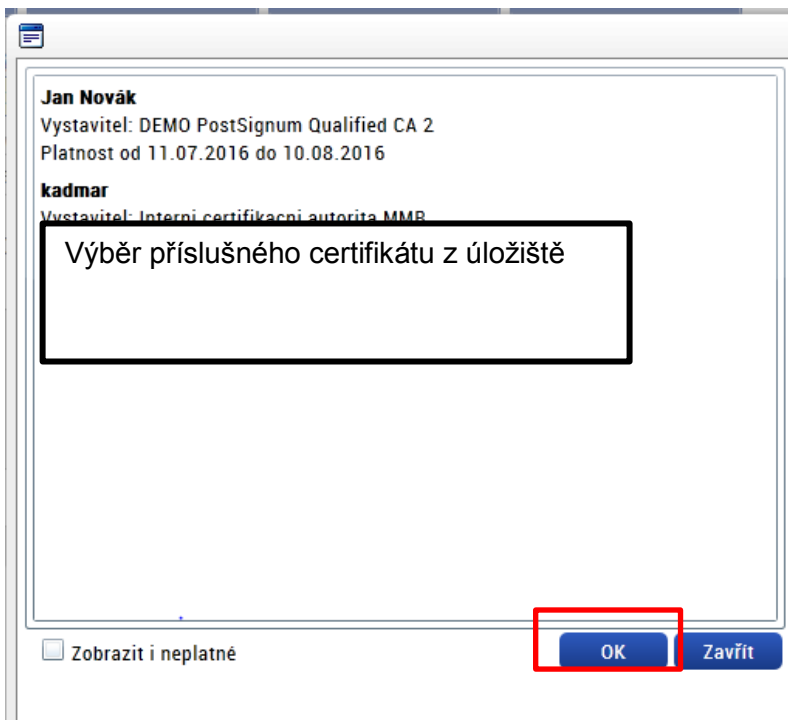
Jan Novák
Vystavitel: DEMO PostSignum Qualified CA 2
Platnost od 11.07.2016 do 10.08.2016

kadmar
Vystavitel: Interni certifikacni autorita MMB

Výběr příslušného certifikátu z úložiště

Zobrazit i neplatné

OK

Zavřít